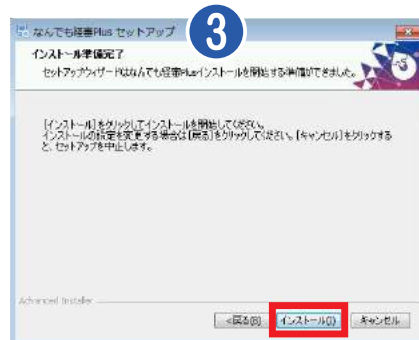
なんでも經番Plus セットアップ

3

インストール準備完了

セットアップウィザードはなんでも經番Plusインストールを開始する準備ができました。

[インストール]をクリックしてインストールを開始してください。
インストールの設定を変更する場合は[戻る]をクリックしてください。[キャンセル]をクリックすると、セットアップを中止します。

Advanced Installer

< 戻る(B)

インストール(I)

キャンセル